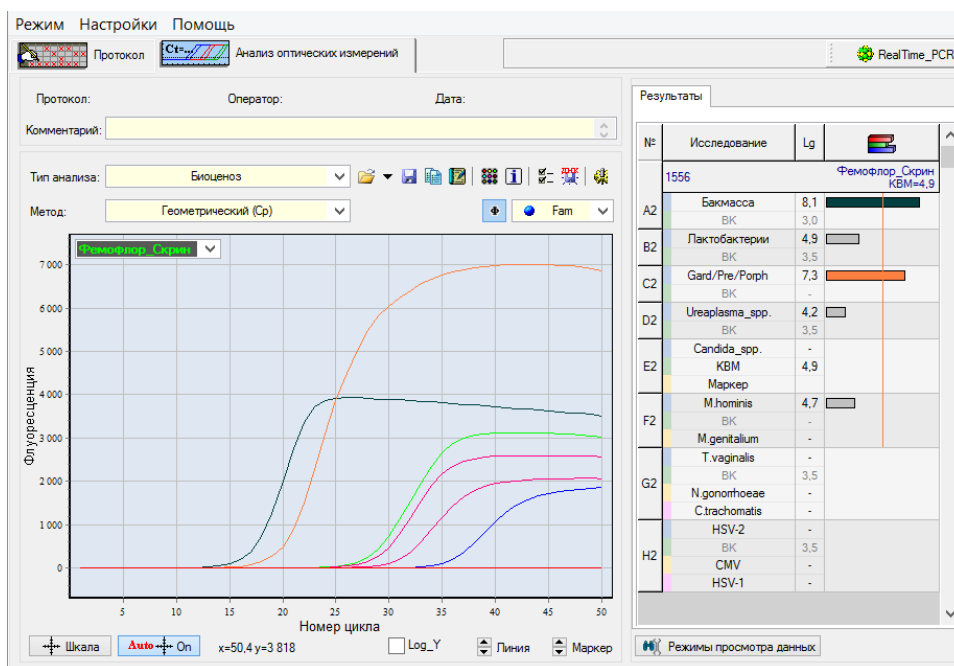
Режим Настройки Помощь

Протокол | Ct= Анализ оптических измерений | RealTime_PCR

Протокол: Оператор: Дата:

Комментарий:

Тип анализа: Биоценоз

Метод: Геометрический (Cp) | Ф | Fam

Фемофлор_Скрин

7 000
6 000
5 000
4 000
3 000
2 000
1 000
0

Флуоресценция

5 10 15 20 25 30 35 40 45 50

Номер цикла

Шкала | Auto On | x=50,4 y=3 818 | Log_Y | Линия | Маркер

Результаты

| № | Исследование | Lg | |
|---|---|---|---|
| | 1556 | | Фемофлор_Скрин КВМ=4,9 |
| A2 | Бакмасса | 8,1 | |
| | ВК | 3,0 | |
| B2 | Лактобактерии | 4,9 | |
| | ВК | 3,5 | |
| C2 | Gard/Pre/Porph | 7,3 | |
| | ВК | - | |
| D2 | Ureaplasma_spp. | 4,2 | |
| | ВК | 3,5 | |
| E2 | Candida_spp. | - | |
| | КВМ | 4,9 | |
| | Маркер | | |
| F2 | M.hominis | 4,7 | |
| | ВК | - | |
| | M.genitalium | - | |
| G2 | T.vaginalis | - | |
| | ВК | 3,5 | |
| | N.gonorrhoeae | - | |
| | C.trachomatis | - | |
| H2 | HSV-2 | - | |
| | ВК | 3,5 | |
| | CMV | - | |
| | HSV-1 | - | |

Режимы просмотра данных